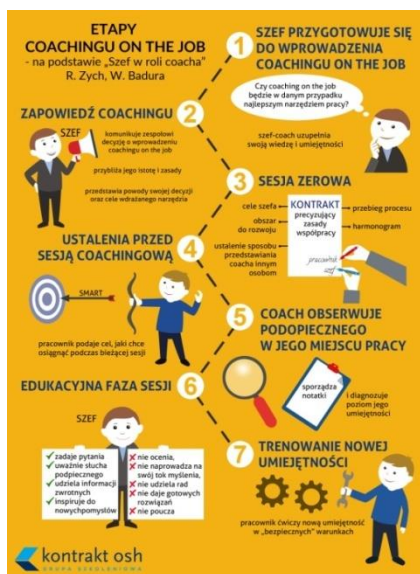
ETAPY
COACHINGU ON THE JOB
- na podstawie „Szef w roli coacha"
R. Zych, W. Badura

1 SZEF PRZYGOTOWUJE SIĘ DO WPROWADZENIA COACHINGU ON THE JOB

Czy coaching on the job będzie w danym przypadku najlepszym narzędziem pracy?

szef-coach uzupełnia swoją wiedzę i umiejętności

2 ZAPOWIEDŹ COACHINGU

SZEF

komunikuje zespołowi decyzję o wprowadzeniu coachingu on the job

przybliża jego istotę i zasady

przedstawia powody swojej decyzji oraz cele wdrażanego narzędzia

3 SESJA ZEROWA

cele szefa

KONTRAKT
precyzujący zasady współpracy

przebieg procesu

obszar do rozwoju

harmonogram

ustalenie sposobu przedstawiania coacha innym osobom

pracownik

4 USTALENIA PRZED SESJĄ COACHINGOWĄ

SMART

pracownik podaje cel, jaki chce osiągnąć podczas bieżącej sesji

5 COACH OBSERWUJE PODOPIECZNEGO W JEGO MIEJSCU PRACY

sporządza notatki

i diagnozuje poziom jego umiejętności

6 EDUKACYJNA FAZA SESJI

SZEF

zadaje pytania
uważnie słucha podopiecznego
udziela informacji zwrotnych
inspiruje do nowych pomysłów

nie ocenia,
nie naprowadza na swój tok myślenia,
nie udziela rad
nie daje gotowych rozwiązań
nie poucza

7 TRENOWANIE NOWEJ UMIEJĘTNOŚCI

pracownik ćwiczy nową umiejętność w „bezpiecznych" warunkach

kontrakt osh
GRUPA SZKOLENIOWA